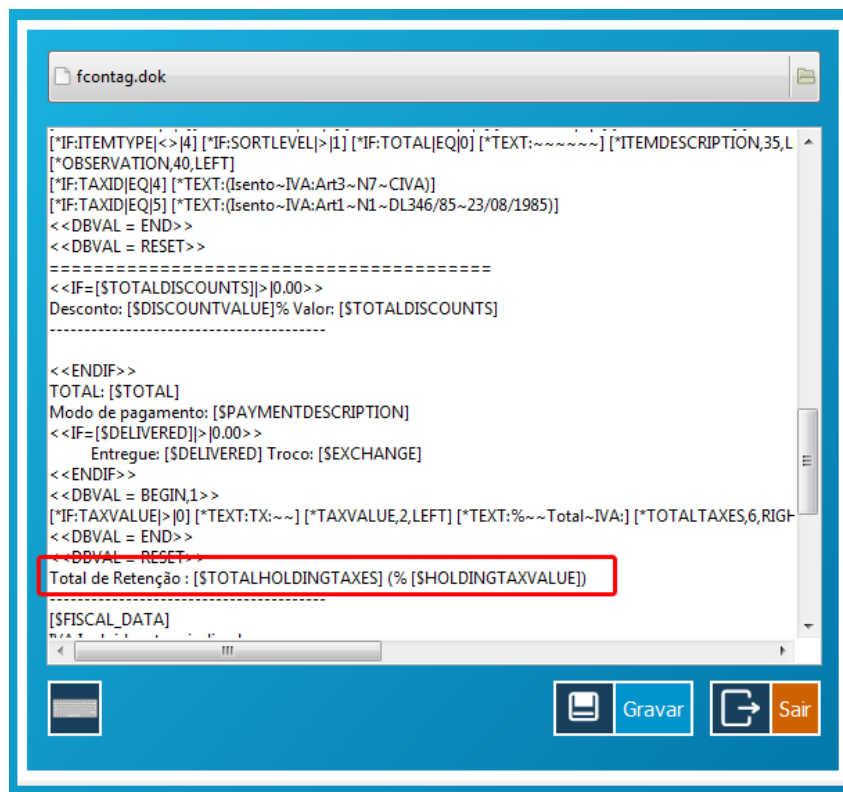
fcontag.dok

[*IF:ITEMTYPE|<>|4] [*IF:SORTLEVEL|>|1] [*IF:TOTAL|EQ|0] [*TEXT:~~~~~~] [*ITEMDESCRIPTION,35,L
[*OBSERVATION,40,LEFT]
[*IF:TAXID|EQ|4] [*TEXT:(Isento~IVA:Art3~N7~CIVA)]
[*IF:TAXID|EQ|5] [*TEXT:(Isento~IVA:Art1~N1~DL346/85~23/08/1985)]
<<DBVAL = END>>
<<DBVAL = RESET>>
========================================
<<IF=[$TOTALDISCOUNTS]|>|0.00>>
Desconto: [$DISCOUNTVALUE]% Valor: [$TOTALDISCOUNTS]
----------------------------------------

<<ENDIF>>
TOTAL: [$TOTAL]
Modo de pagamento: [$PAYMENTDESCRIPTION]
<<IF=[$DELIVERED]|>|0.00>>
Entregue: [$DELIVERED] Troco: [$EXCHANGE]
<<ENDIF>>
<<DBVAL = BEGIN,1>>
[*IF:TAXVALUE|>|0] [*TEXT:TX:~~] [*TAXVALUE,2,LEFT] [*TEXT:%~~Total~IVA:] [*TOTALTAXES,6,RIGH
<<DBVAL = END>>
<<DBVAL = RESET>>
Total de Retenção : [$TOTALHOLDINGTAXES] (% [$HOLDINGTAXVALUE])
----------------------------------------
[$FISCAL_DATA]
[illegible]

Gravar
Sair